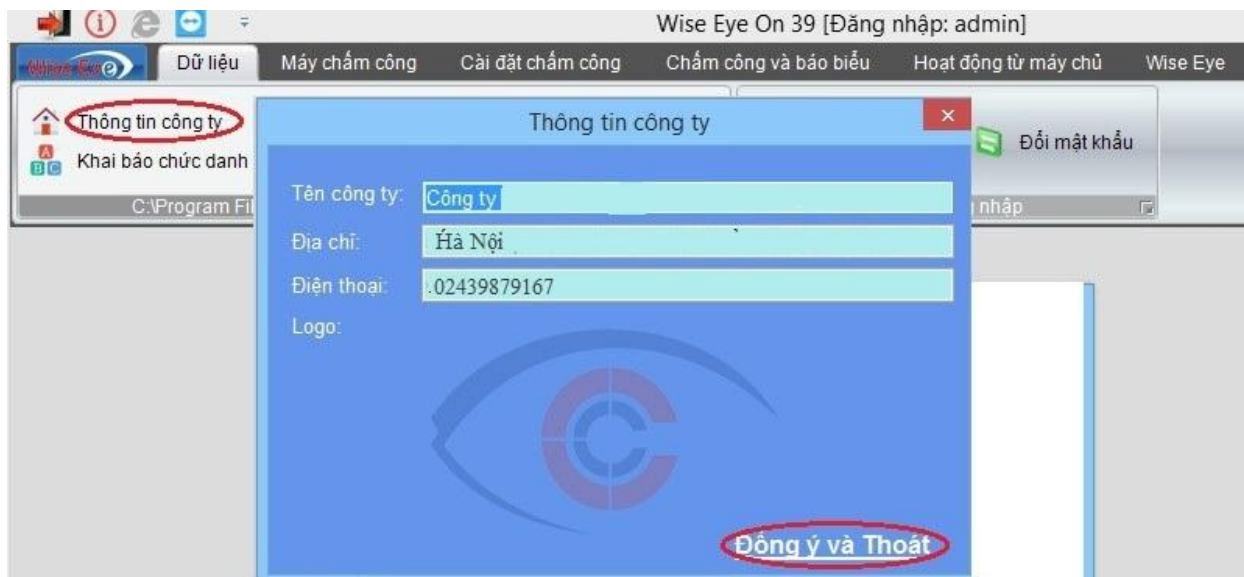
Wise Eye On 39 [Đăng nhập: admin]

Wise Eye
Dữ liệu
Máy chấm công
Cài đặt chấm công
Chấm công và báo biểu
Hoạt động từ máy chủ
Wise Eye

Thông tin công ty
Khai báo chức danh
C:\Program Fi

Đổi mật khẩu
nhập

Thông tin công ty

Tên công ty: Công ty
Địa chỉ: Hà Nội
Điện thoại: 02439879167
Logo:

Đồng ý và Thoát